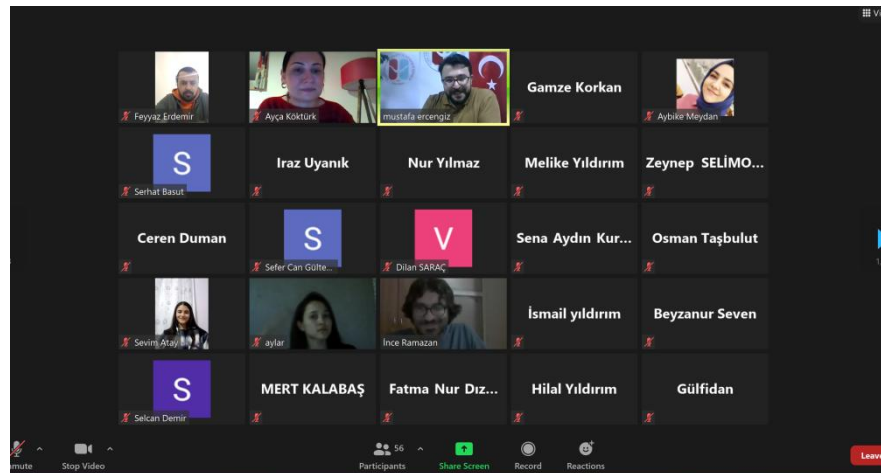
Feyyaz Erdemir
Ayça Köktürk
mustafa ercengiz
Gamze Korkan
Aybike Meydan

S
Serhat Basut
Iraz Uyanık
Nur Yılmaz
Melike Yıldırım
Zeynep SELİMO...

Ceren Duman
S
Sefer Can Gülte...
V
Dilan SARAÇ
Sena Aydın Kur...
Osman Taşbulut

Sevim Atay
aylar
İnce Ramazan
İsmail yıldırım
Beyzanur Seven

S
Selcan Demir
MERT KALABAŞ
Fatma Nur Dız...
Hilal Yıldırım
Gülfidan

mute
Stop Video
56
Participants
Share Screen
Record
Reactions
Leave